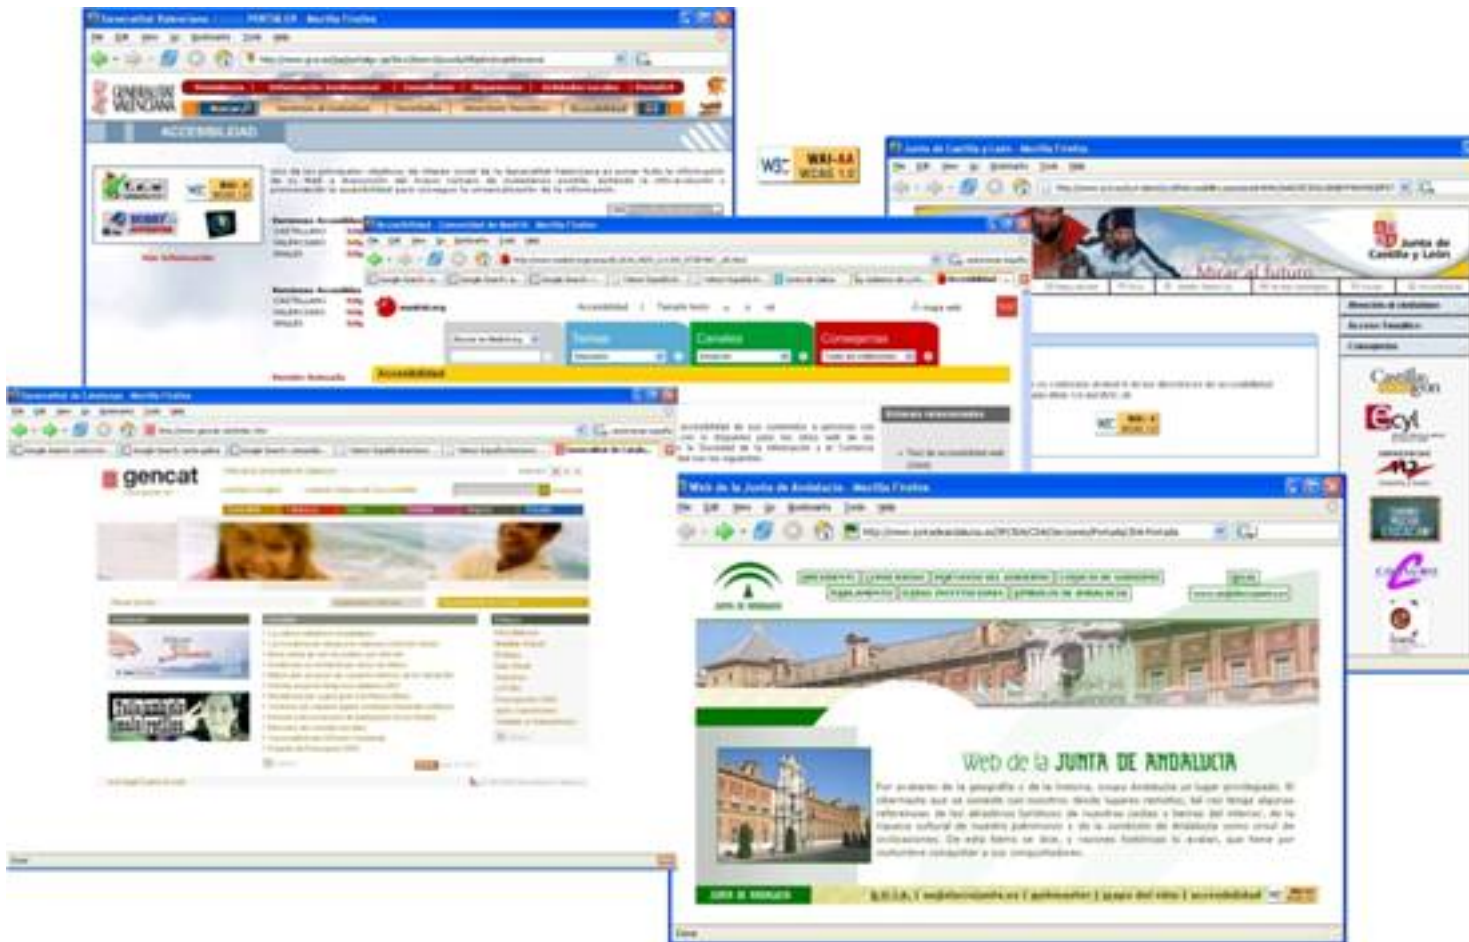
Generalitat Valenciana - PORTALGV - Mozilla Firefox

GENERALITAT VALENCIANA

ACCESIBILIDAD

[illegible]

W3C WAI-AA WCAG 1.0

Junta de Castilla y León - Mozilla Firefox

Mirar al futuro

Junta de Castilla y León

Accesibilidad - Comunidad de Madrid - Mozilla Firefox

madrid.org

Temas

Canales

Consejerías

Accesibilidad

Generalitat de Catalunya - Mozilla Firefox

gencat

Castilla y León

ecyl

Web de la Junta de Andalucía - Mozilla Firefox

JUNTA DE ANDALUCIA

Web de la JUNTA DE ANDALUCIA

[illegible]

Done